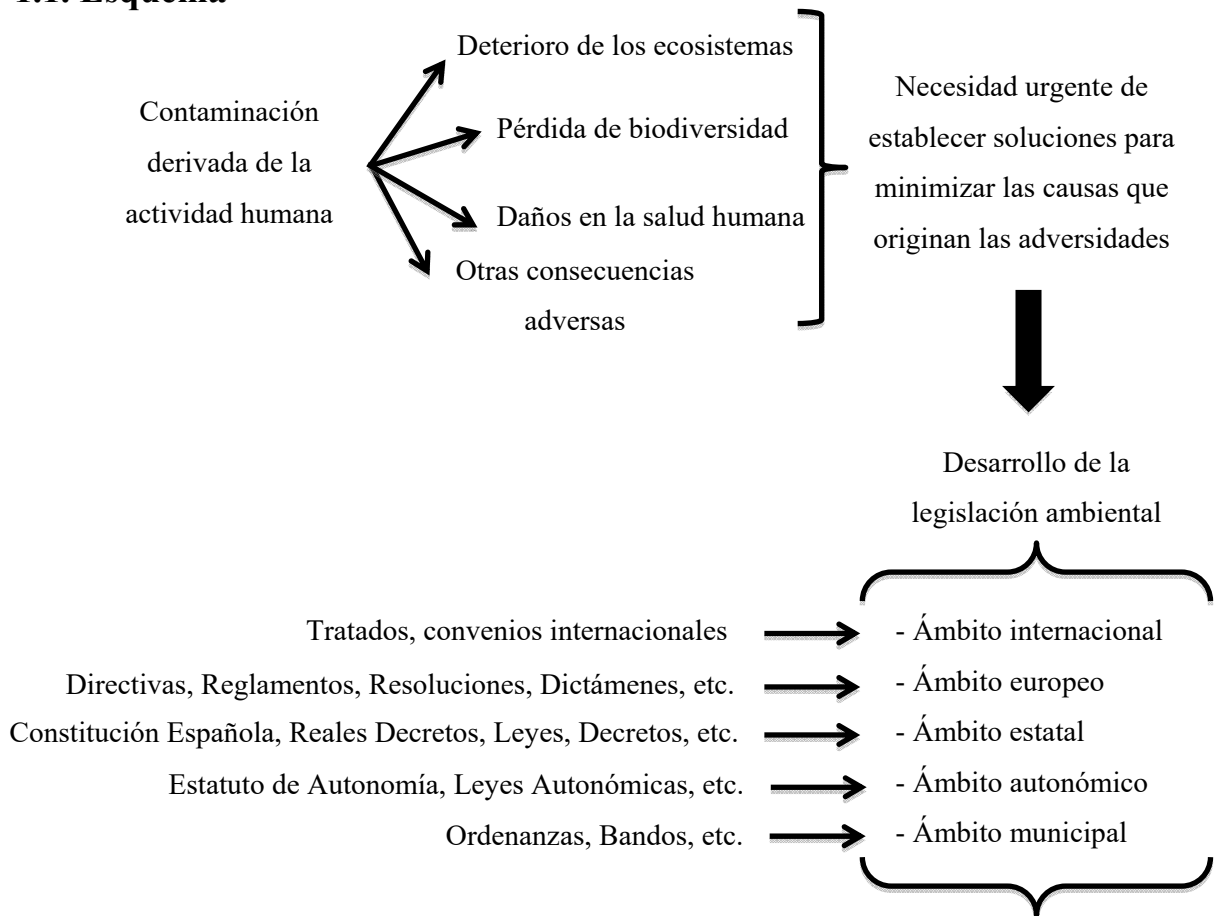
1.1. Esquema

Contaminación derivada de la actividad humana

Deterioro de los ecosistemas

Pérdida de biodiversidad

Daños en la salud humana

Otras consecuencias adversas

Necesidad urgente de establecer soluciones para minimizar las causas que originan las adversidades

Desarrollo de la legislación ambiental

Tratados, convenios internacionales → - Ámbito internacional

Directivas, Reglamentos, Resoluciones, Dictámenes, etc. → - Ámbito europeo

Constitución Española, Reales Decretos, Leyes, Decretos, etc. → - Ámbito estatal

Estatuto de Autonomía, Leyes Autonómicas, etc. → - Ámbito autonómico

Ordenanzas, Bandos, etc. → - Ámbito municipal